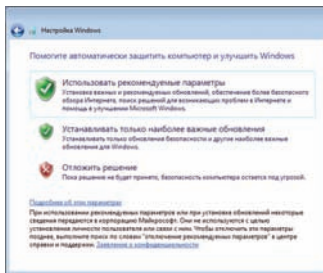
Настройка Windows

Помогите автоматически защитить компьютер и улучшить Windows

Использовать рекомендуемые параметры
Установка важных и рекомендуемых обновлений, обеспечение более безопасного обзора Интернета, поиск решений для возникающих проблем в Интернете и помощь в улучшении Microsoft Windows.

Устанавливать только наиболее важные обновления
Установка только обновлений безопасности и других наиболее важных обновлений для Windows.

Отложить решение
Пока решение не будет принято, безопасность компьютера остается под угрозой.

Подробнее об этих параметрах
При использовании рекомендуемых параметров или при установке обновлений некоторые сведения передаются в корпорацию Майкрософт. Они не используются с целью установления личности пользователя или связи с ним. Чтобы отключить эти параметры позднее, выполните поиск по слову "использование рекомендуемых параметров" в центре справки и поддержки. Заявление о конфиденциальности